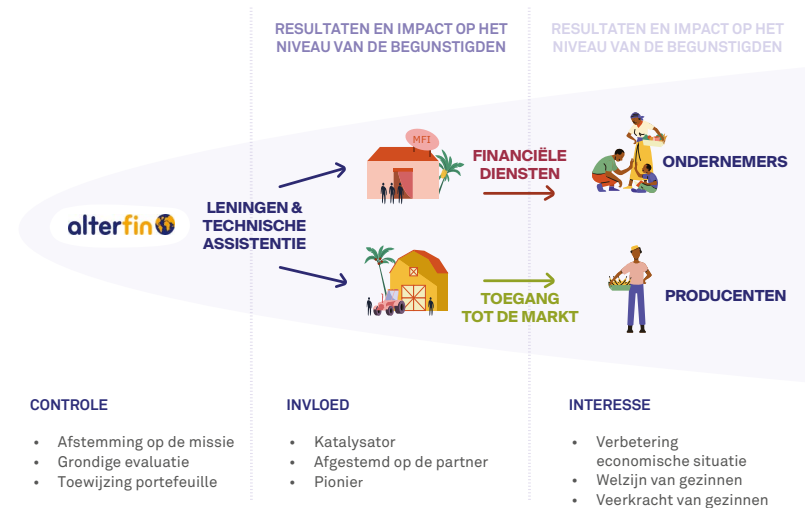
RESULTATEN EN IMPACT OP HET NIVEAU VAN DE BEGUNSTIGDEN

RESULTATEN EN IMPACT OP HET NIVEAU VAN DE BEGUNSTIGDEN

alterfin

LENINGEN & TECHNISCHE ASSISTENTIE

MFI

FINANCIËLE DIENSTEN

ONDERNEMERS

TOEGANG TOT DE MARKT

PRODUCENTEN

CONTROLE

- Afstemming op de missie
- Grondige evaluatie
- Toewijzing portefeuille

INVLOED

- Katalysator
- Afgestemd op de partner
- Pionier

INTERESSE

- Verbetering economische situatie
- Welzijn van gezinnen
- Veerkracht van gezinnen